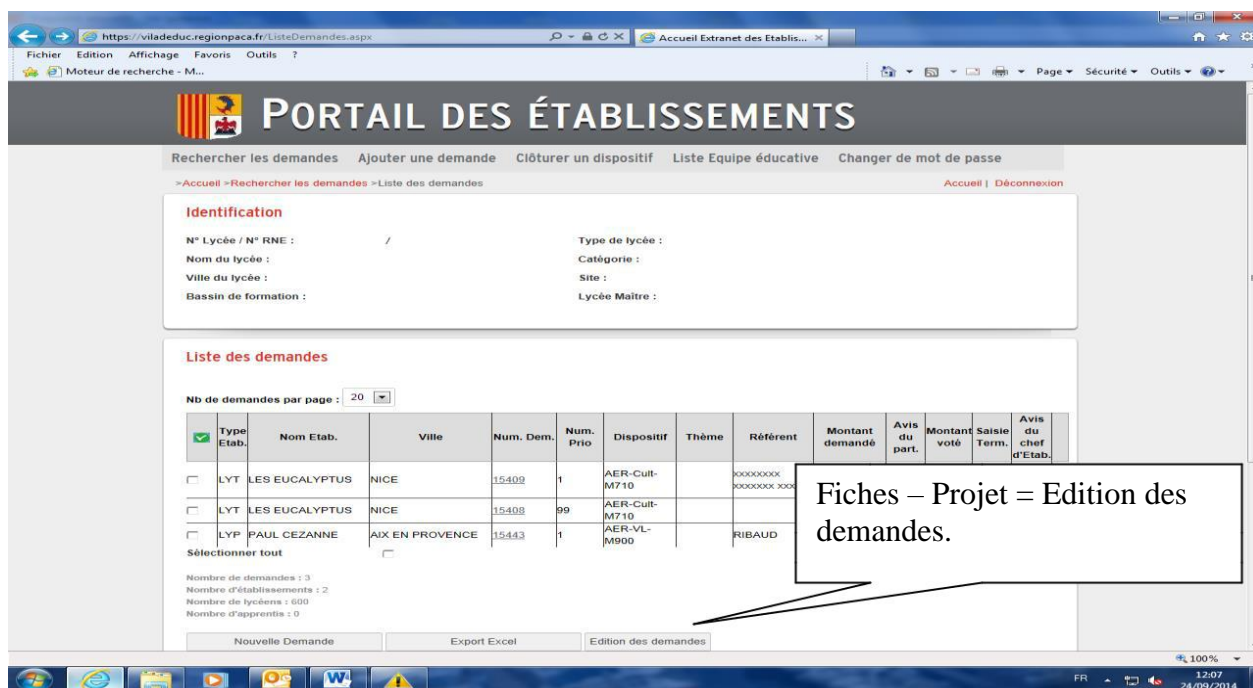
https://viladeduc.regionpaca.fr/ListeDemandes.aspx
Accueil Extranet des Etablis... ×
Fichier Edition Affichage Favoris Outils ?
Moteur de recherche - M...
Page ▾ Sécurité ▾ Outils ▾

PORTAIL DES ÉTABLISSEMENTS

Rechercher les demandes Ajouter une demande Clôturer un dispositif Liste Equipe éducative Changer de mot de passe

>Accueil >Rechercher les demandes >Liste des demandes
Accueil | Déconnexion

Identification

N° Lycée / N° RNE : /
Type de lycée :
Nom du lycée :
Catégorie :
Ville du lycée :
Site :
Bassin de formation :
Lycée Maître :

Liste des demandes

Nb de demandes par page : 20

| | Type Etab. | Nom Etab. | Ville | Num. Dem. | Num. Prio | Dispositif | Thème | Référent | Montant demandé | Avis du part. | Montant voté | Saisie Term. | Avis du chef d'Etab. |
|---|---|---|---|---|---|---|---|---|---|---|---|---|---|
| | LYT | LES EUCALYPTUS | NICE | 15409 | 1 | AER-Cult-M710 | | XXXXXXXX XXXXXXXX XXX | | | | | |
| | LYT | LES EUCALYPTUS | NICE | 15408 | 99 | AER-Cult-M710 | | | | | | | |
| | LYP | PAUL CEZANNE | AIX EN PROVENCE | 15443 | 1 | AER-VL-M900 | | RIBAUD | | | | | |

Sélectionner tout

Nombre de demandes : 3
Nombre d'établissements : 2
Nombre de lycéens : 600
Nombre d'apprentis : 0

Nouvelle Demande Export Excel Edition des demandes

Fiches – Projet = Edition des demandes.

100%
FR 12:07 24/09/2014